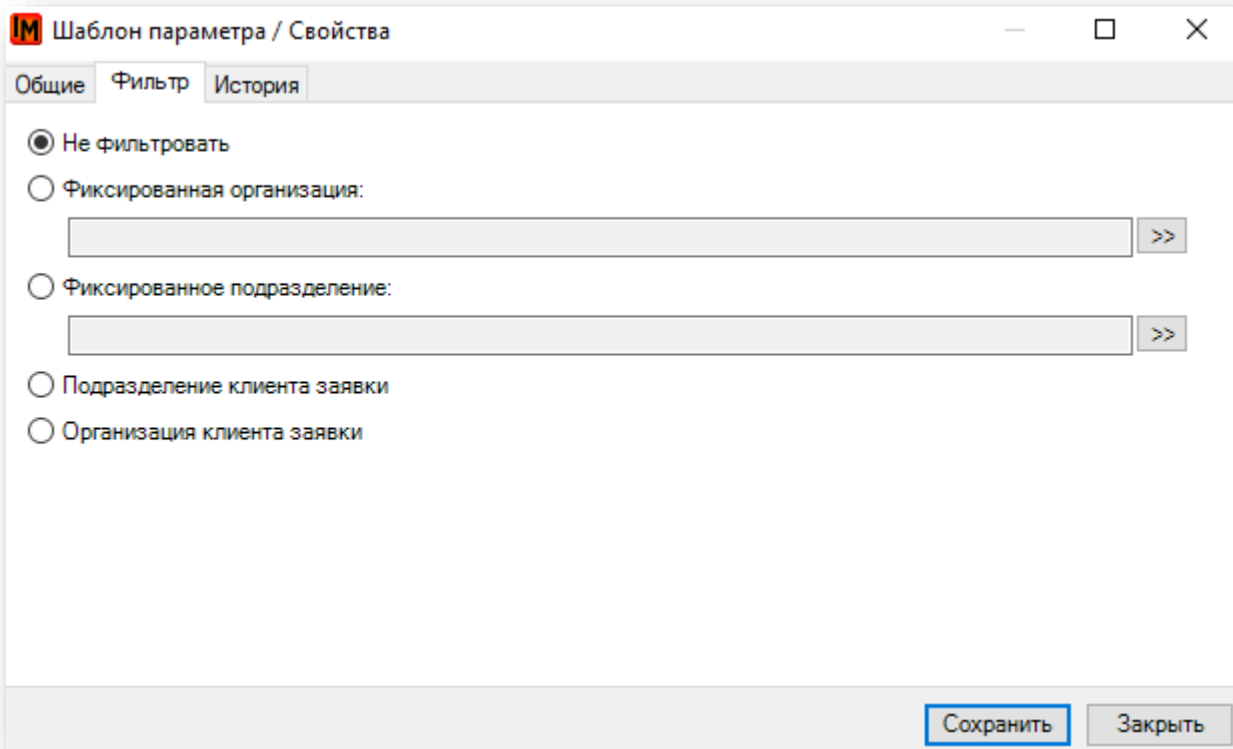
IM Шаблон параметра / Свойства

Общие | Фильтр | История

Не фильтровать

Фиксированная организация:

>>

Фиксированное подразделение:

>>

Подразделение клиента заявки

Организация клиента заявки

Сохранить | Закрыть